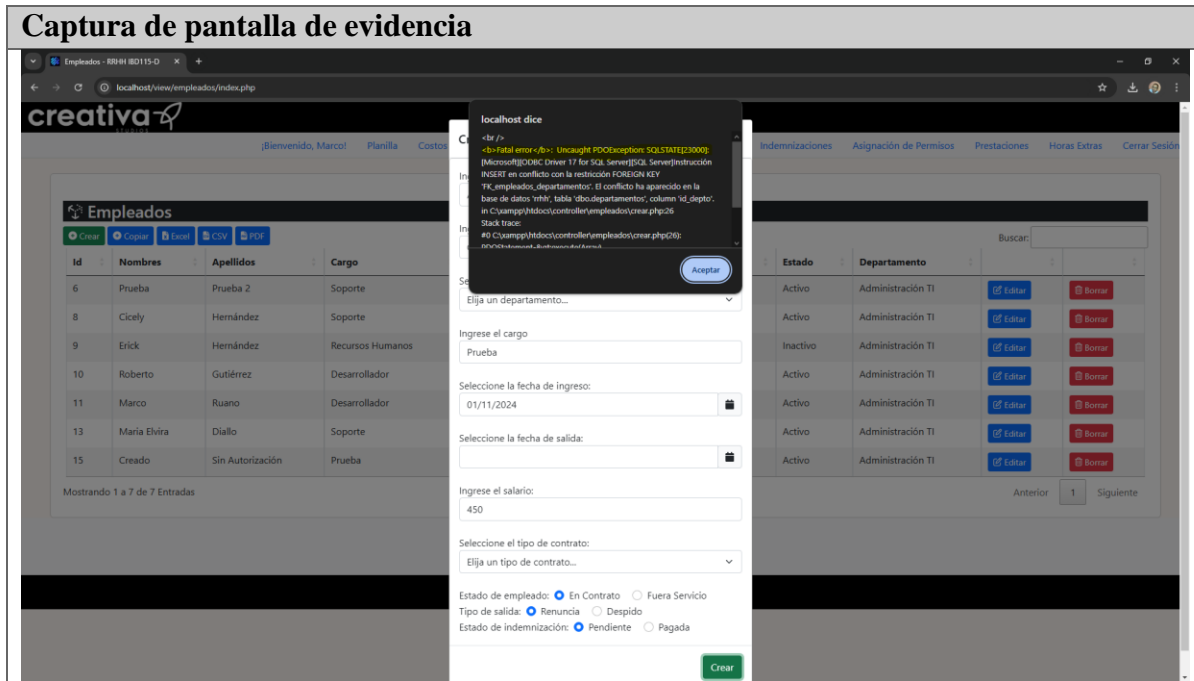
Captura de pantalla de evidencia

Empleados - RRHH IBD115-D

localhost/view/empleados/index.php

creativa
STUDIOS

¡Bienvenido, Marco! Planilla Costos

Indemnizaciones Asignación de Permisos Prestaciones Horas Extras Cerrar Sesión

localhost dice

<br />
<b>Fatal error</b>: Uncaught PDOException: SQLSTATE[23000]: [Microsoft][ODBC Driver 17 for SQL Server][SQL Server]Instrucción INSERT en conflicto con la restricción FOREIGN KEY 'FK_empleados_departamentos'. El conflicto ha aparecido en la base de datos 'rrhh', tabla 'dbo.departamentos', column 'id_depto'. in C:\xampp\htdocs\controller\empleados\crear.php:26
Stack trace:
#0 C:\xampp\htdocs\controller\empleados\crear.php(26): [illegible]

Aceptar

Empleados

Crear Copiar Excel CSV PDF

Buscar:

| Id | Nombres | Apellidos | Cargo | Estado | Departamento | | |
|---|---|---|---|---|---|---|---|
| 6 | Prueba | Prueba 2 | Soporte | Activo | Administración TI | Editar | Borrar |
| 8 | Cicely | Hernández | Soporte | Activo | Administración TI | Editar | Borrar |
| 9 | Erick | Hernández | Recursos Humanos | Inactivo | Administración TI | Editar | Borrar |
| 10 | Roberto | Gutiérrez | Desarrollador | Activo | Administración TI | Editar | Borrar |
| 11 | Marco | Ruano | Desarrollador | Activo | Administración TI | Editar | Borrar |
| 13 | Maria Elvira | Diallo | Soporte | Activo | Administración TI | Editar | Borrar |
| 15 | Creado | Sin Autorización | Prueba | Activo | Administración TI | Editar | Borrar |

Mostrando 1 a 7 de 7 Entradas

Anterior 1 Siguiente

Elija un departamento...

Ingrese el cargo
Prueba

Seleccione la fecha de ingreso:
01/11/2024

Seleccione la fecha de salida:

Ingrese el salario:
450

Seleccione el tipo de contrato:
Elija un tipo de contrato...

Estado de empleado: En Contrato Fuera Servicio
Tipo de salida: Renuncia Despido
Estado de indemnización: Pendiente Pagada

Crear